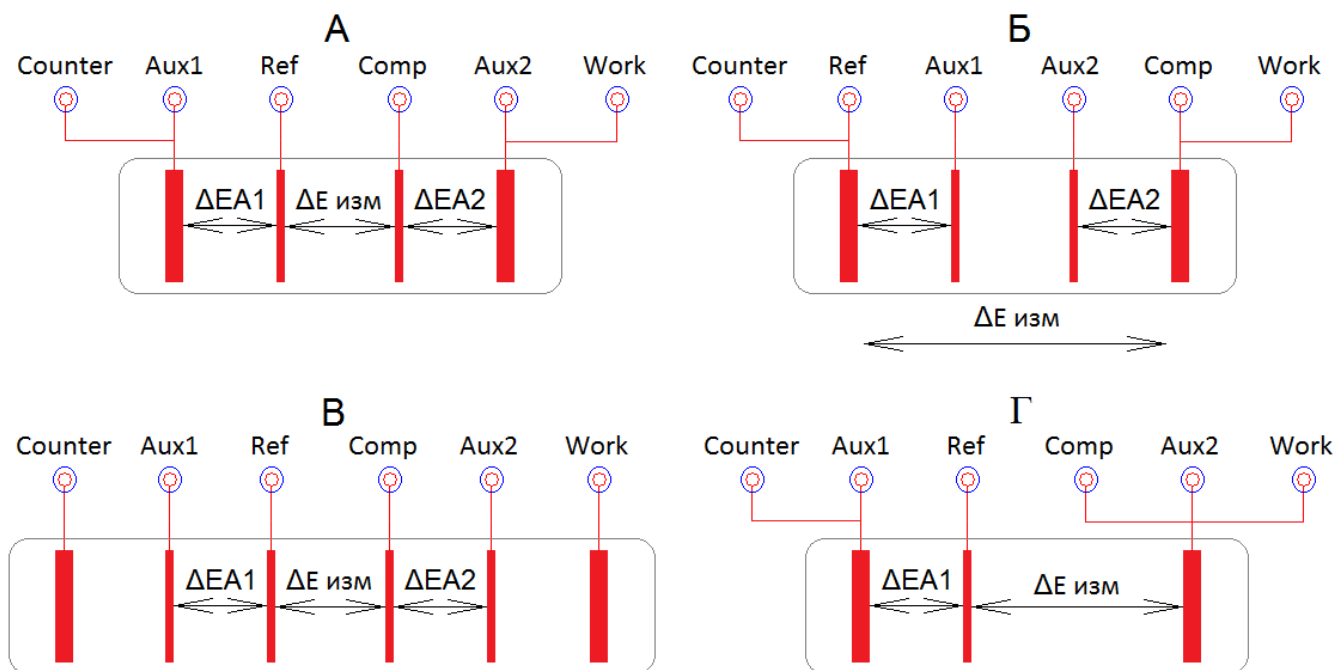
А

Counter Aux1 Ref Comp Aux2 Work

ΔEA1 ΔE изм ΔEA2

Б

Counter Ref Aux1 Aux2 Comp Work

ΔEA1 ΔEA2

ΔE изм

В

Counter Aux1 Ref Comp Aux2 Work

ΔEA1 ΔE изм ΔEA2

Г

Counter Aux1 Ref Comp Aux2 Work

ΔEA1 ΔE изм